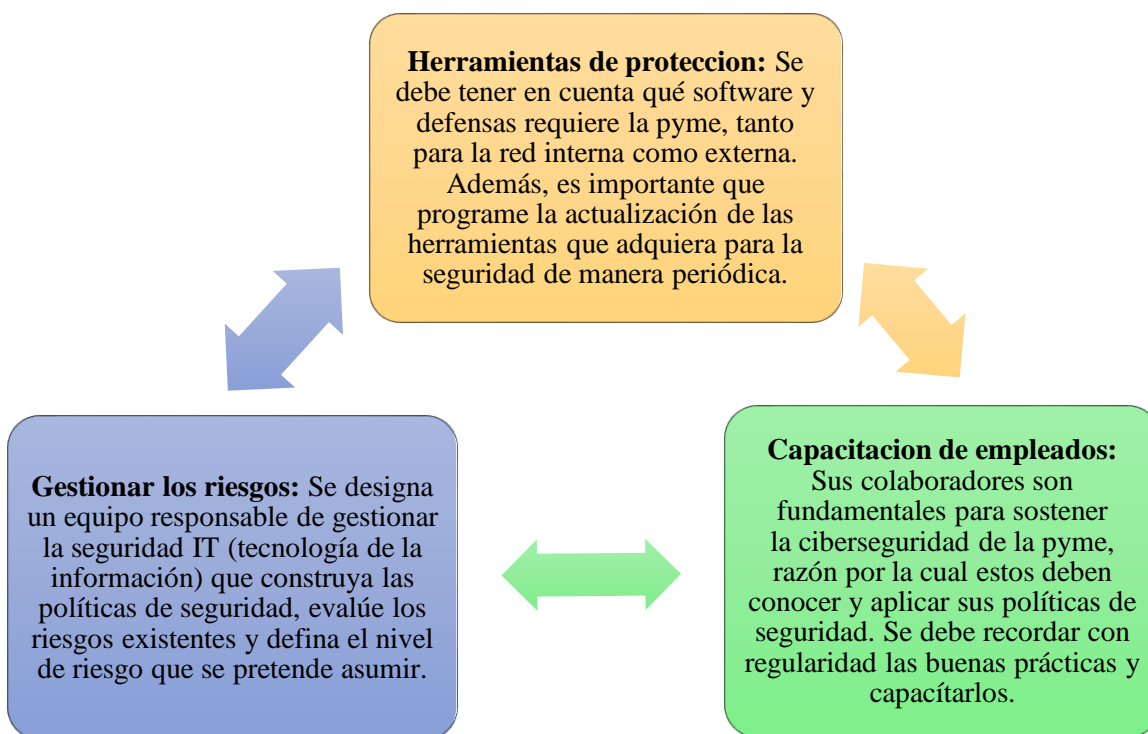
**Herramientas de proteccion:** Se debe tener en cuenta qué software y defensas requiere la pyme, tanto para la red interna como externa. Además, es importante que programe la actualización de las herramientas que adquiera para la seguridad de manera periódica.

**Gestionar los riesgos:** Se designa un equipo responsable de gestionar la seguridad IT (tecnología de la información) que construya las políticas de seguridad, evalúe los riesgos existentes y defina el nivel de riesgo que se pretende asumir.

**Capacitacion de empleados:** Sus colaboradores son fundamentales para sostener la ciberseguridad de la pyme, razón por la cual estos deben conocer y aplicar sus políticas de seguridad. Se debe recordar con regularidad las buenas prácticas y capacítarlos.